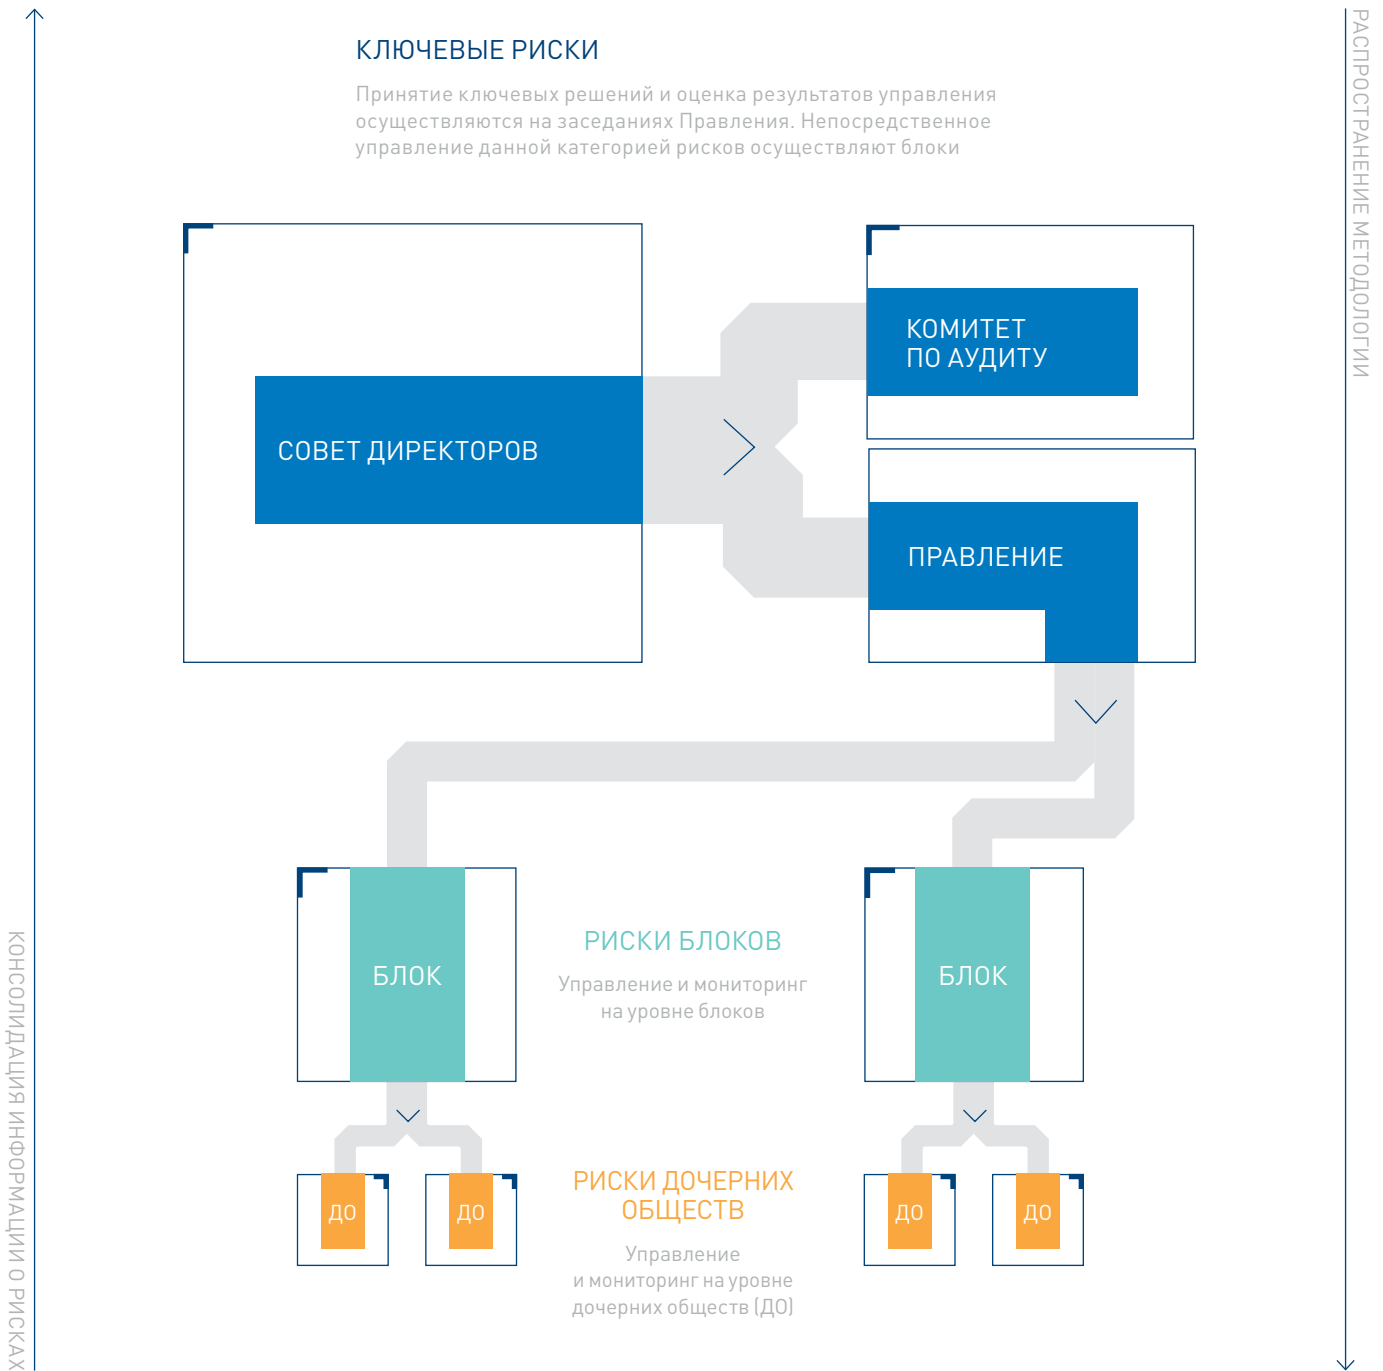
КЛЮЧЕВЫЕ РИСКИ

Принятие ключевых решений и оценка результатов управления осуществляются на заседаниях Правления. Непосредственное управление данной категорией рисков осуществляют блоки

РАСПРОСТРАНЕНИЕ МЕТОДОЛОГИИ

СОВЕТ ДИРЕКТОРОВ

КОМИТЕТ ПО АУДИТУ

ПРАВЛЕНИЕ

БЛОК

РИСКИ БЛОКОВ

Управление и мониторинг на уровне блоков

БЛОК

ДО

ДО

РИСКИ ДОЧЕРНИХ ОБЩЕСТВ

Управление и мониторинг на уровне дочерних обществ (ДО)

ДО

ДО

КОНСОЛИДАЦИЯ ИНФОРМАЦИИ О РИСКАХ